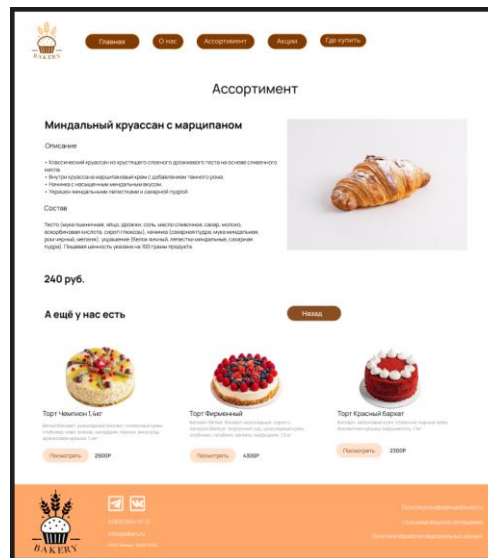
BAKERY

Главная
О нас
Ассортимент
Акции
Где купить

Ассортимент

Миндальный круассан с марципаном

Описание

• Классический круассан из хрустящего слоеного дрожжевого теста на основе сливочного масла.
• Внутри круассана марципановый крем с добавлением темного рома.
• Начинка с насыщенным миндальным вкусом.
• Украшен миндальными лепестками и сахарной пудрой.

Состав

Тесто (мука пшеничная, яйцо, дрожжи, соль, масло сливочное, сахар, молоко, аскорбиновая кислота, сироп глюкозы), начинка (сахарная пудра, мука миндальная, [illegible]), украшение (белок яичный, лепестки миндальные, сахарная пудра). Пищевая ценность указана на 100 грамм продукта.

240 руб.

А ещё у нас есть

Назад

Торт Чемпион 1,4кг
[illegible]
Посмотреть
2900Р

Торт Фирменный
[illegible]
Посмотреть
4300Р

Торт Красный бархат
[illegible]
Посмотреть
2300Р

BAKERY
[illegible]
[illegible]
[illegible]
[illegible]
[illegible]
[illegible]